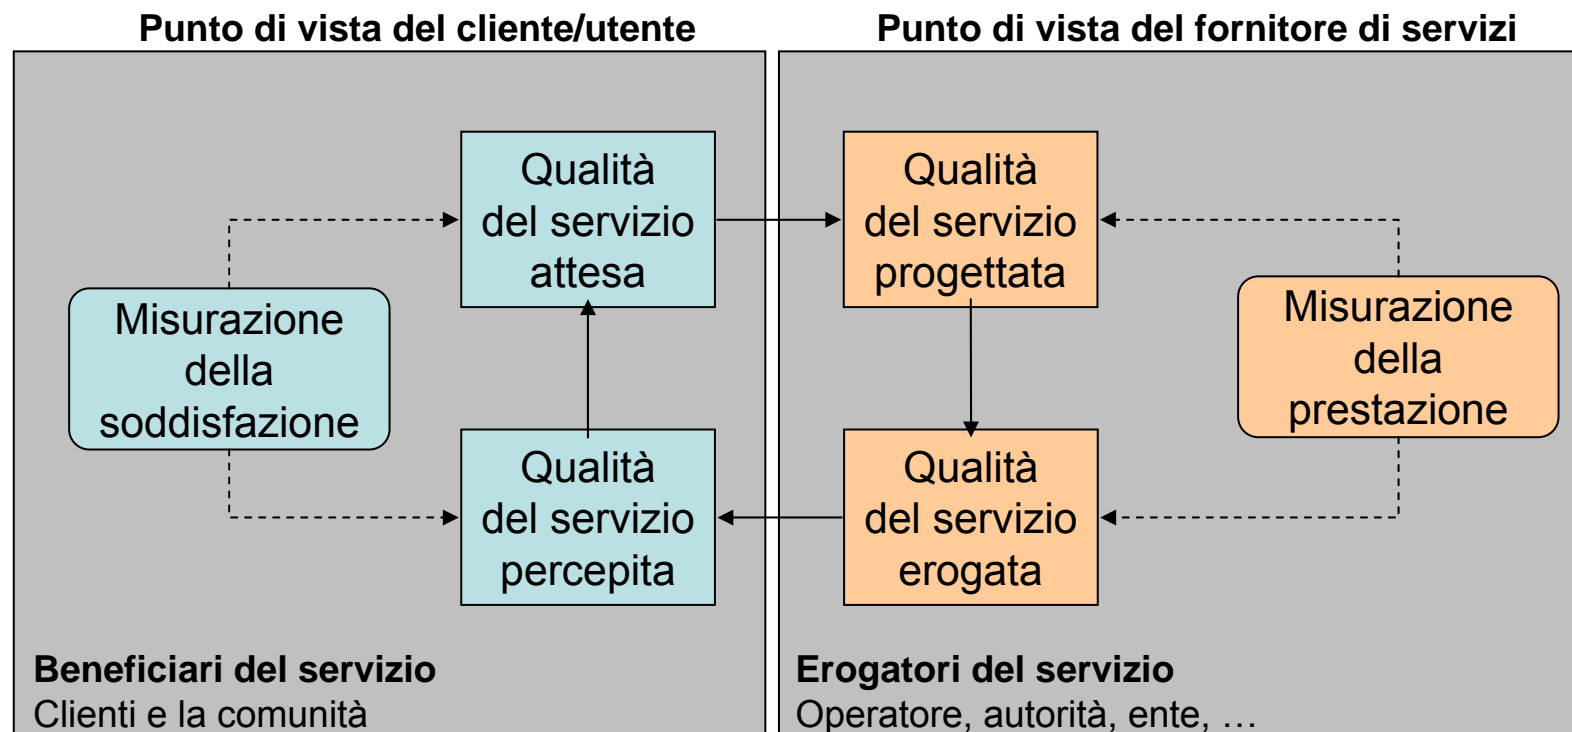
Punto di vista del cliente/utente

Punto di vista del fornitore di servizi

Qualità del servizio attesa

Qualità del servizio progettata

Misurazione della soddisfazione

Misurazione della prestazione

Qualità del servizio percepita

Qualità del servizio erogata

Beneficiari del servizio
Clienti e la comunità

Erogatori del servizio
Operatore, autorità, ente, …